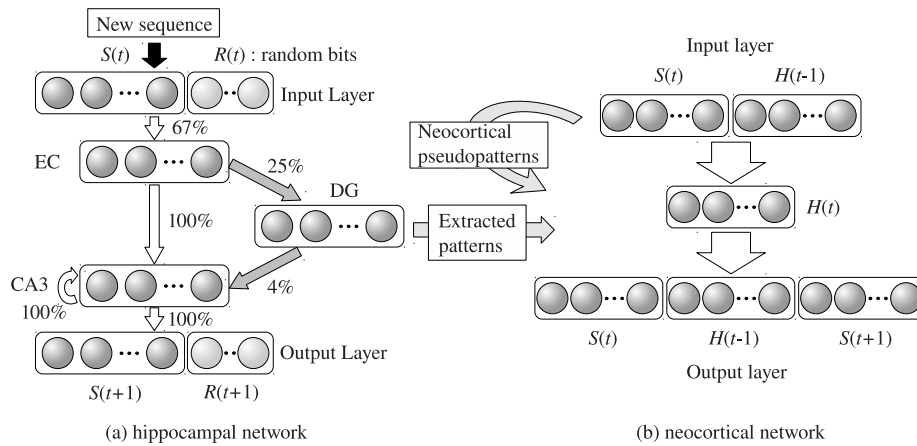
New sequence

$S(t)$ $R(t)$ : random bits

Input Layer

67%

EC

25%

DG

100%

CA3

4%

100%

100%

Output Layer

$S(t+1)$ $R(t+1)$

(a) hippocampal network

Input layer

$S(t)$ $H(t\text{-}1)$

Neocortical pseudopatterns

Extracted patterns

$H(t)$

$S(t)$ $H(t\text{-}1)$ $S(t+1)$

Output layer

(b) neocortical network